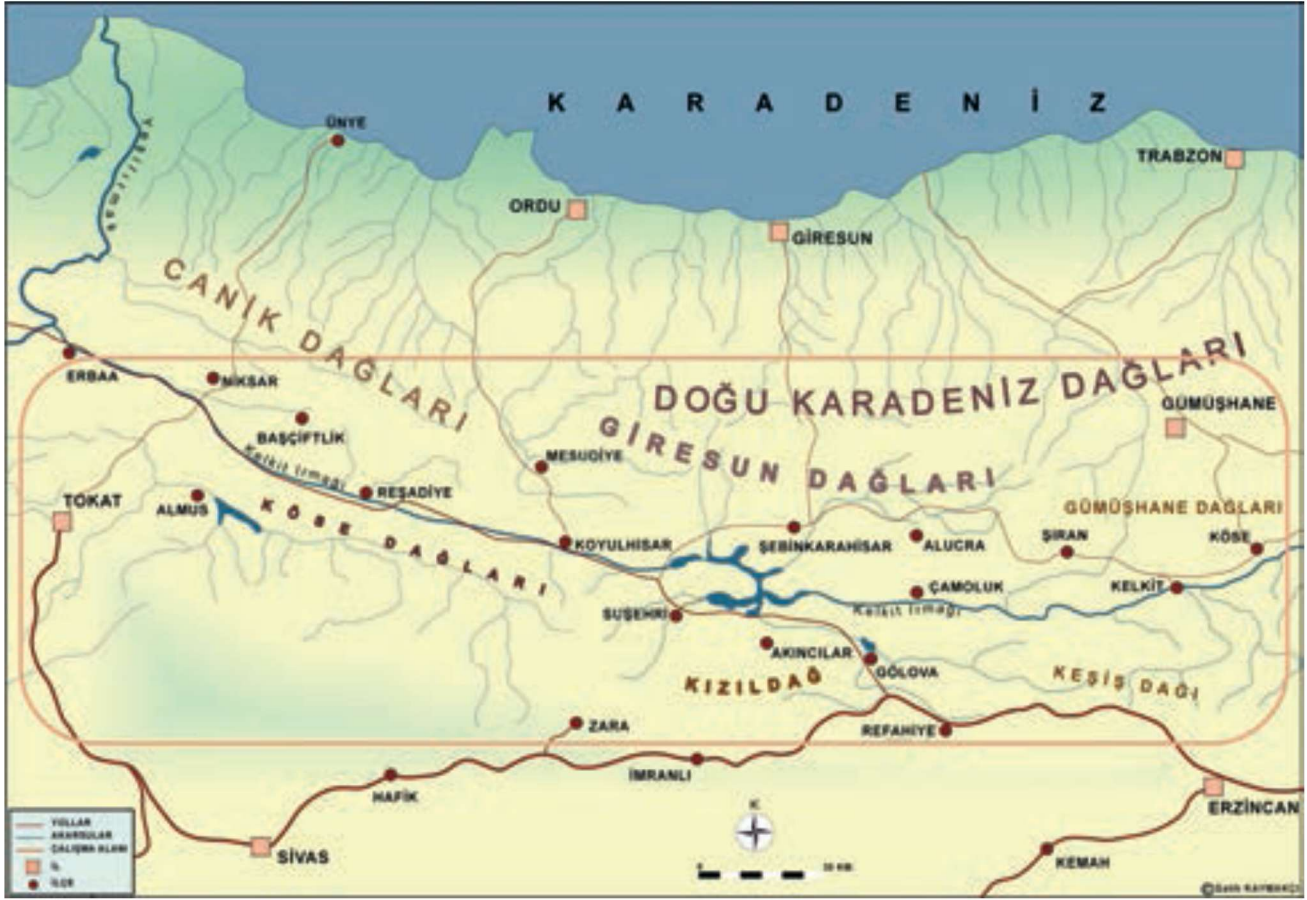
K A R A D E N İ Z

ÜNYE

TRABZON

ORDU

GİRESUN

Yeşilırmak

CANİK DAĞLARI

DOĞU KARADENİZ DAĞLARI

ERBAA

NİKSAR

BAŞÇİFTLİK

GÜMÜŞHANE

GİRESUN DAĞLARI

MESUDİYE

Kelkit Irmağı

REŞADİYE

TOKAT

ALMUS

KÖSE DAĞLARI

GÜMÜŞHANE DAĞLARI

KOYULHİSAR

ŞEBİNKARAHİSAR

ALUCRA

ŞIRAN

KÖSE

ÇAMOLUK

KELKİT

SUŞEHRİ

Kelkit Irmağı

AKINCILAR

GÖLOVA

KIZILDAĞ

KEŞİŞ DAĞI

ZARA

REFAHİYE

İMRANLI

HAFİK

ERZİNCAN

SİVAS

KEMAH

YOLLAR

AKARSULAR

ÇALIŞMA ALANI

İL

İLÇE

K

0 30 KM

©Salih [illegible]